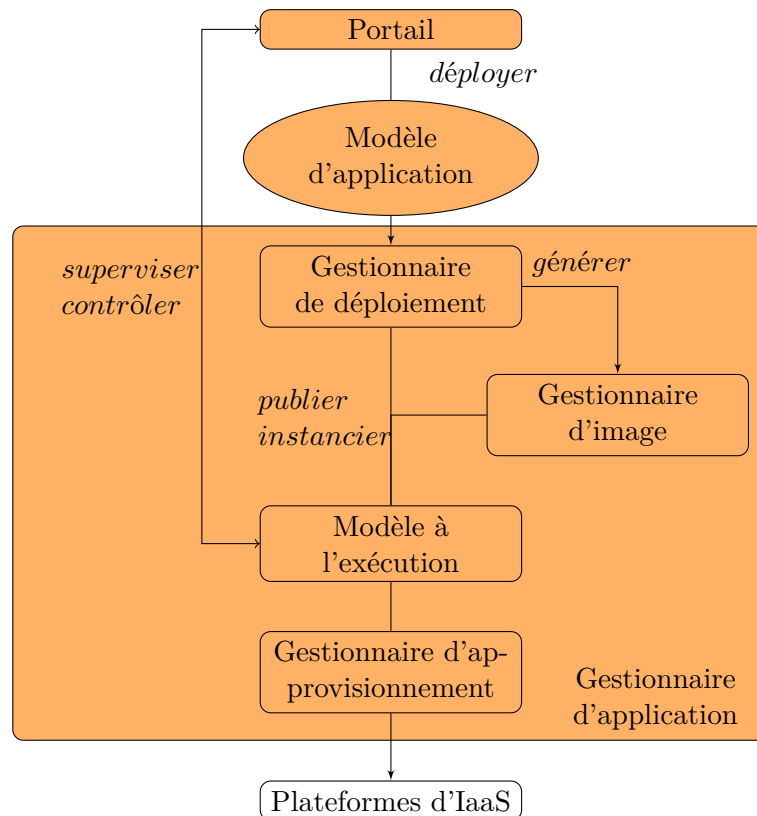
Portail

déployer

Modèle d'application

superviser contrôler

Gestionnaire de déploiement

générer

publier instancier

Gestionnaire d'image

Modèle à l'exécution

Gestionnaire d'approvisionnement

Gestionnaire d'application

Plateformes d'IaaS